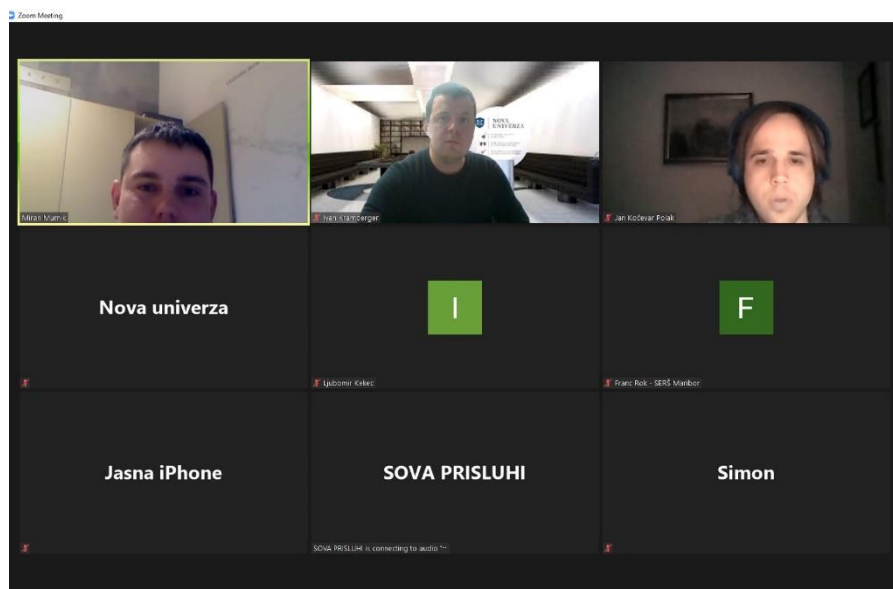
Zoom Meeting

Miran Mumič

NOVA UNIVERZA

Ivan Kramberger

Jan Kočevar Polak

Nova univerza

I

Ljubomir Kekec

F

Franc Rok - SERŠ Maribor

Jasna iPhone

SOVA PRISLUHI

SOVA PRISLUHI is connecting to audio

Simon